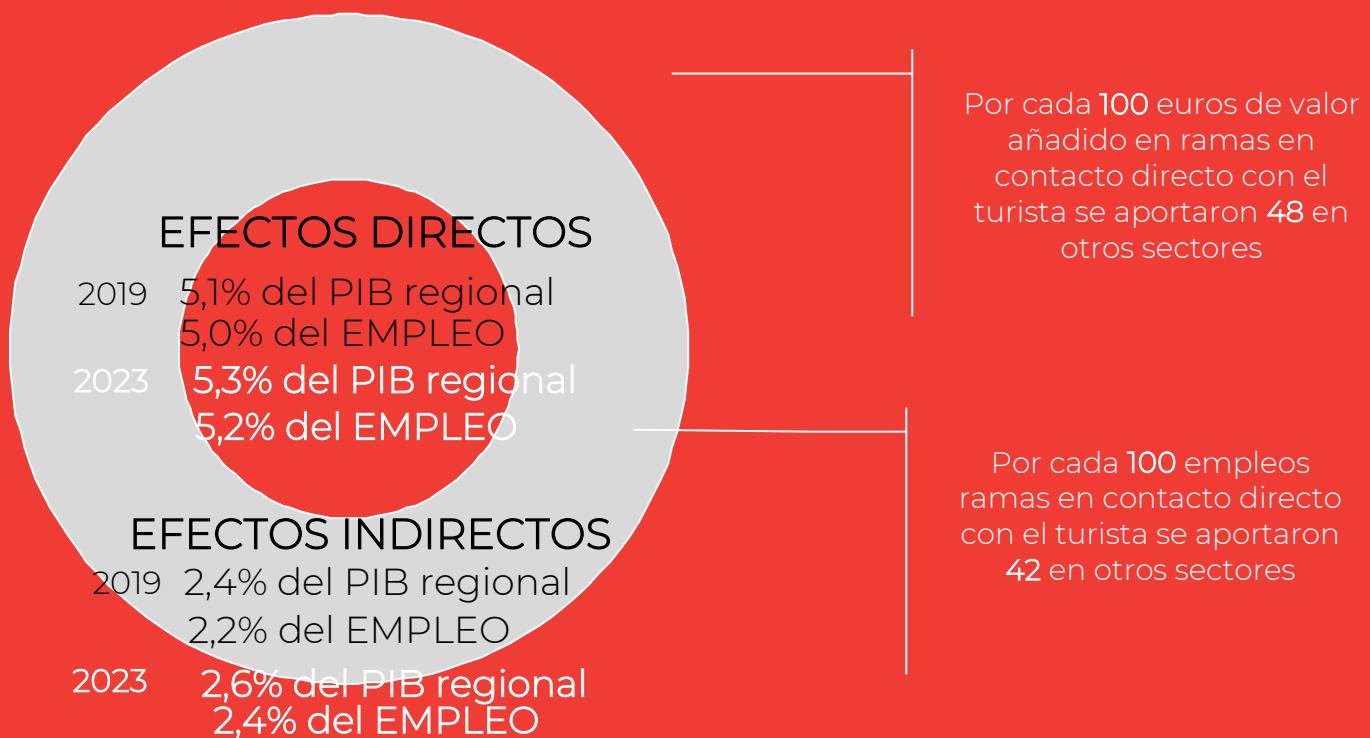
EFECTOS DIRECTOS

2019 5,1% del PIB regional
5,0% del EMPLEO

2023 5,3% del PIB regional
5,2% del EMPLEO

EFECTOS INDIRECTOS

2019 2,4% del PIB regional
2,2% del EMPLEO

2023 2,6% del PIB regional
2,4% del EMPLEO

Por cada 100 euros de valor añadido en ramas en contacto directo con el turista se aportaron 48 en otros sectores

Por cada 100 empleos ramas en contacto directo con el turista se aportaron 42 en otros sectores